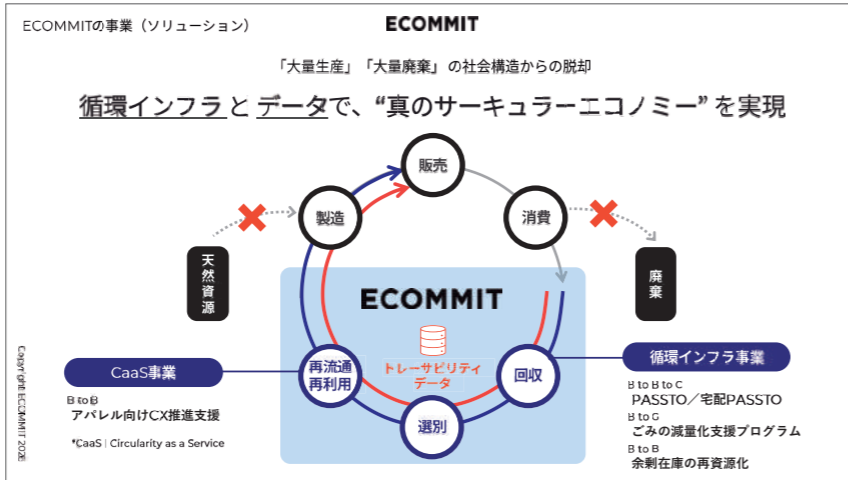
ECOMMITの事業（ソリューション）

ECOMMIT

「大量生産」「大量廃棄」の社会構造からの脱却

循環インフラとデータで、“真のサーキュラーエコノミー”を実現

販売

製造

消費

天然資源

廃棄

ECOMMIT

トレーサビリティデータ

再流通再利用

回収

選別

CaaS事業

B to B
アパレル向けCX推進支援

*CaaS | Circularity as a Service

循環インフラ事業

B to B to C
PASSTO／宅配PASSTO
B to G
ごみの減量化支援プログラム
B to B
余剰在庫の再資源化

Copyright ECOMMIT 2021